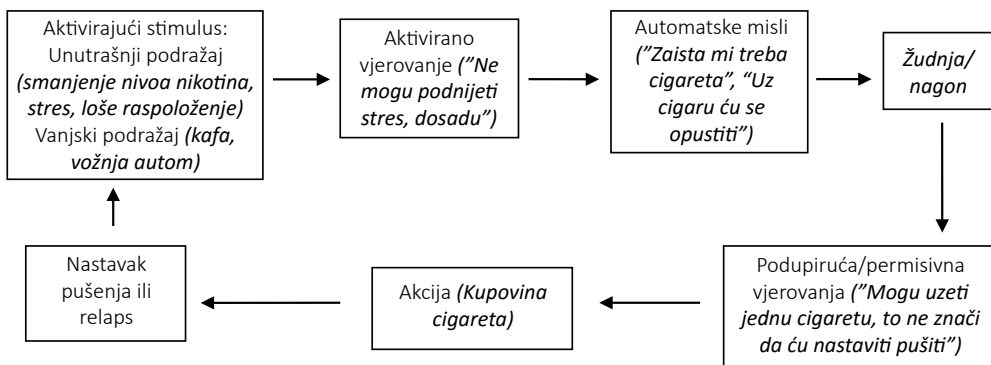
Aktivirajući stimulus: Unutrašnji podražaj *(smanjenje nivoa nikotina, stres, loše raspoloženje)* Vanjski podražaj *(kafa, vožnja autom)*

Aktivirano vjerovanje *("Ne mogu podnijeti stres, dosadu")*

Automatske misli *("Zaista mi treba cigareta", "Uz cigaru ću se opustiti")*

*Žudnja/ nagon*

Podupiruća/permisivna vjerovanja *("Mogu uzeti jednu cigaretu, to ne znači da ću nastaviti pušiti")*

Akcija *(Kupovina cigareta)*

Nastavak pušenja ili relaps